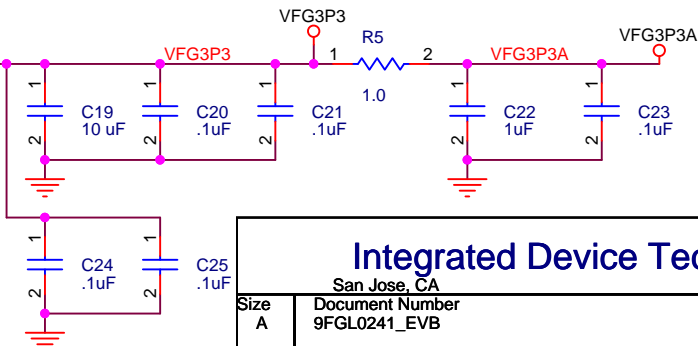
VFG3P3

VFG3P3

R5

1

2

1.0

VFG3P3A

VFG3P3A

1

2

C19
10 uF

1

2

C20
.1uF

1

2

C21
.1uF

1

2

C22
1uF

1

2

C23
.1uF

1

2

C24
.1uF

1

2

C25
.1uF

Integrated Device Tec

San Jose, CA

Size
A

Document Number
9FGL0241_EVB